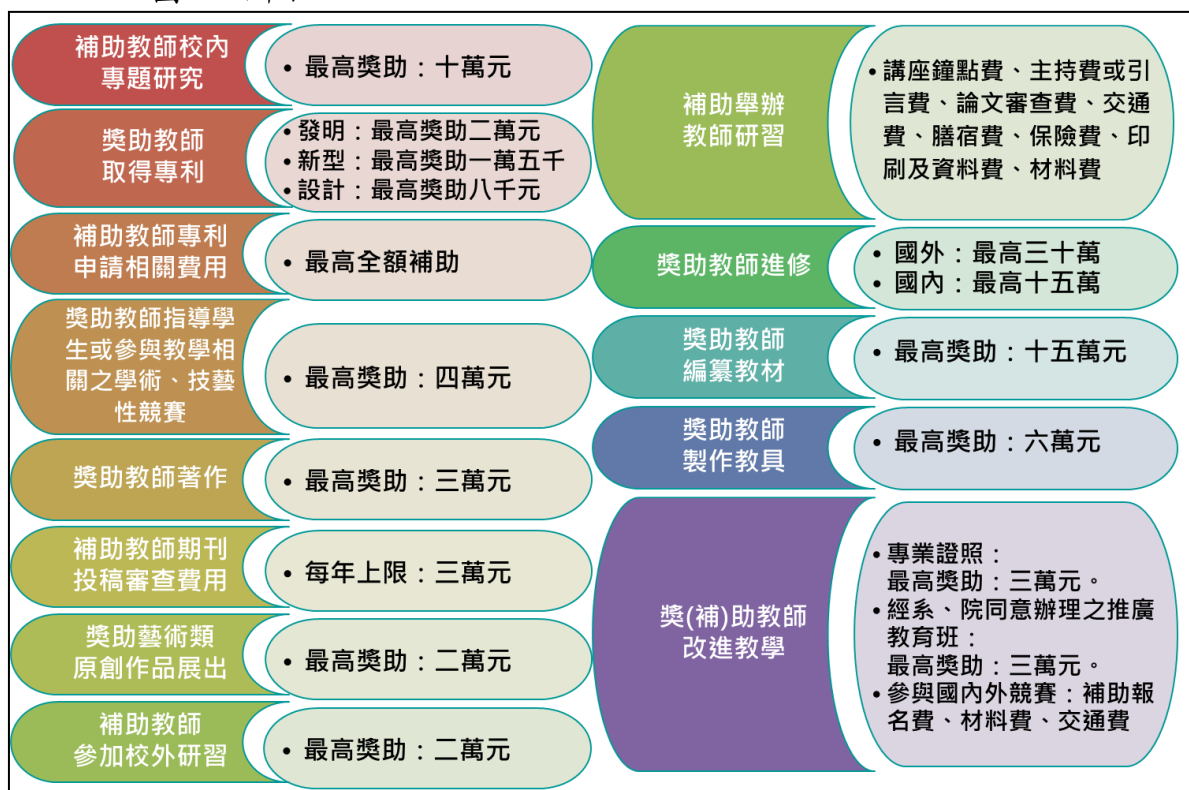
補助教師校內專題研究

• 最高獎助：十萬元

獎助教師取得專利

• 發明：最高獎助二萬元
• 新型：最高獎助一萬五千
• 設計：最高獎助八千元

補助教師專利申請相關費用

• 最高全額補助

獎助教師指導學生或參與教學相關之學術、技藝性競賽

• 最高獎助：四萬元

獎助教師著作

• 最高獎助：三萬元

補助教師期刊投稿審查費用

• 每年上限：三萬元

獎助藝術類原創作品展出

• 最高獎助：二萬元

補助教師參加校外研習

• 最高獎助：二萬元

補助舉辦教師研習

• 講座鐘點費、主持費或引言費、論文審查費、交通費、膳宿費、保險費、印刷及資料費、材料費

獎助教師進修

• 國外：最高三十萬
• 國內：最高十五萬

獎助教師編纂教材

• 最高獎助：十五萬元

獎助教師製作教具

• 最高獎助：六萬元

獎(補)助教師改進教學

• 專業證照：最高獎助：三萬元。
• 經系、院同意辦理之推廣教育班：最高獎助：三萬元。
• 參與國內外競賽：補助報名費、材料費、交通費